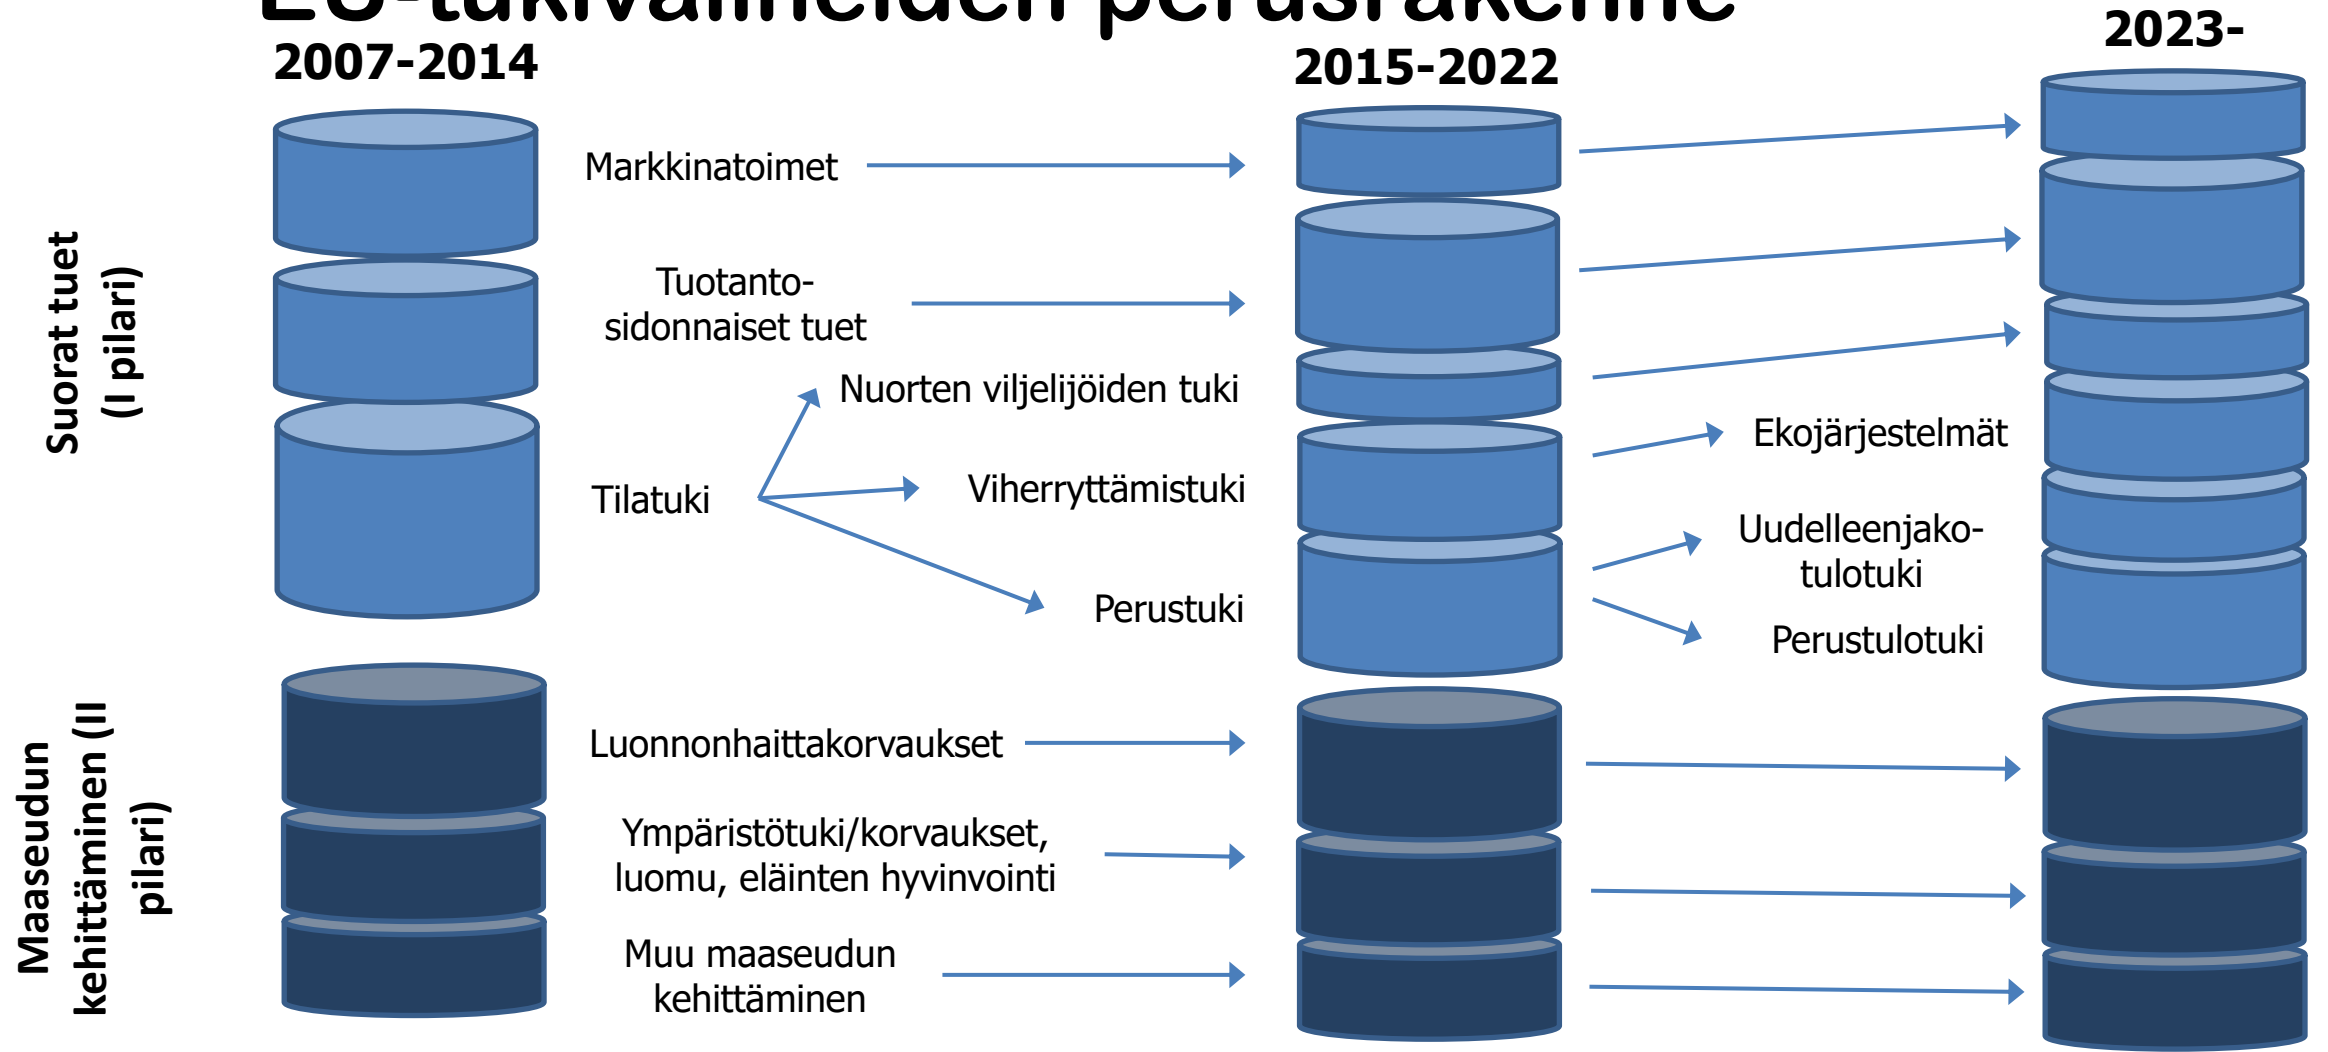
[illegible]

2007-2014

2015-2022

2023-

Suorat tuet (I pilari)

Markkinatoimet

Tuotantosidonnaiset tuet

Nuorten viljelijöiden tuki

Tilatuki

Viherryttämistuki

Perustuki

Ekojärjestelmät

Uudelleenjakotulotuki

Perustulotuki

Maaseudun kehittäminen (II pilari)

Luonnonhaittakorvaukset

Ympäristötuki/korvaukset, luomu, eläinten hyvinvointi

Muu maaseudun kehittäminen